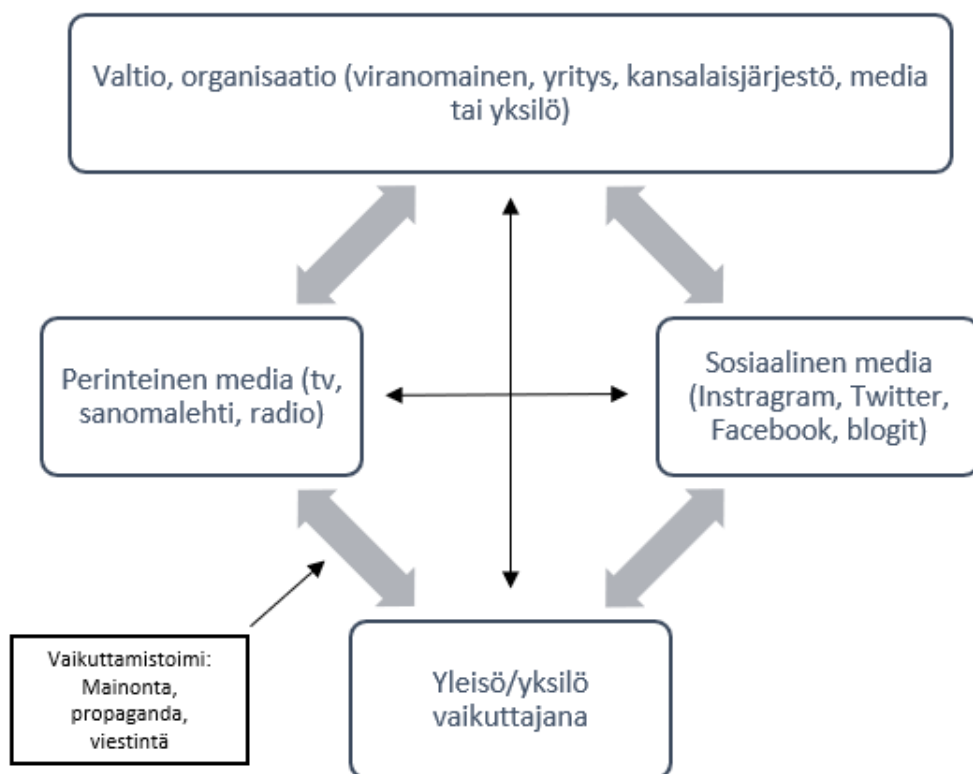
Valtio, organisaatio (viranomainen, yritys, kansalaisjärjestö, media tai yksilö)

Perinteinen media (tv, sanomalehti, radio)

Sosiaalinen media (Instragram, Twitter, Facebook, blogit)

Vaikuttamistoimi: Mainonta, propaganda, viestintä

Yleisö/yksilö vaikuttajana